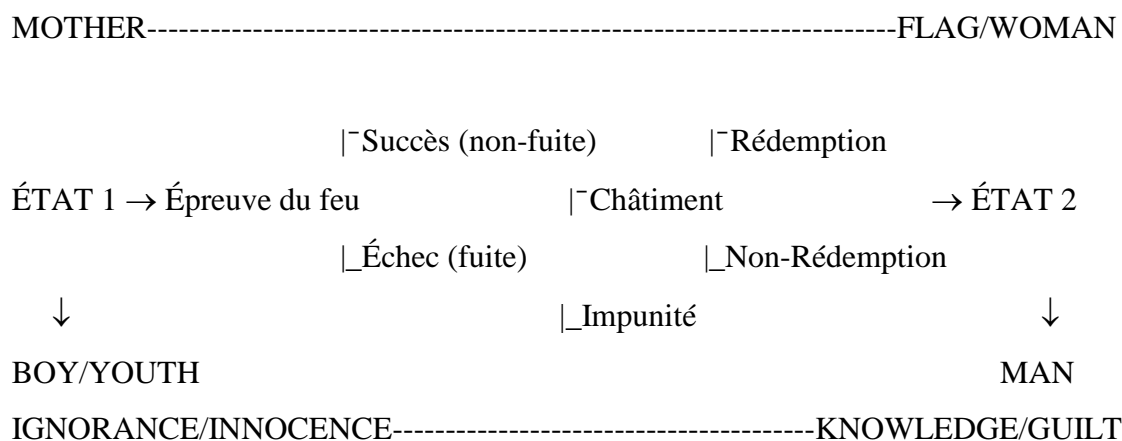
MOTHER------------------------------------------------------------------------FLAG/WOMAN

|¯Succès (non-fuite) |¯Rédemption

ÉTAT 1 → Épreuve du feu |¯Châtiment → ÉTAT 2

|_Échec (fuite) |_Non-Rédemption

↓ |_Impunité ↓

BOY/YOUTH MAN

IGNORANCE/INNOCENCE--------------------------------------------KNOWLEDGE/GUILT